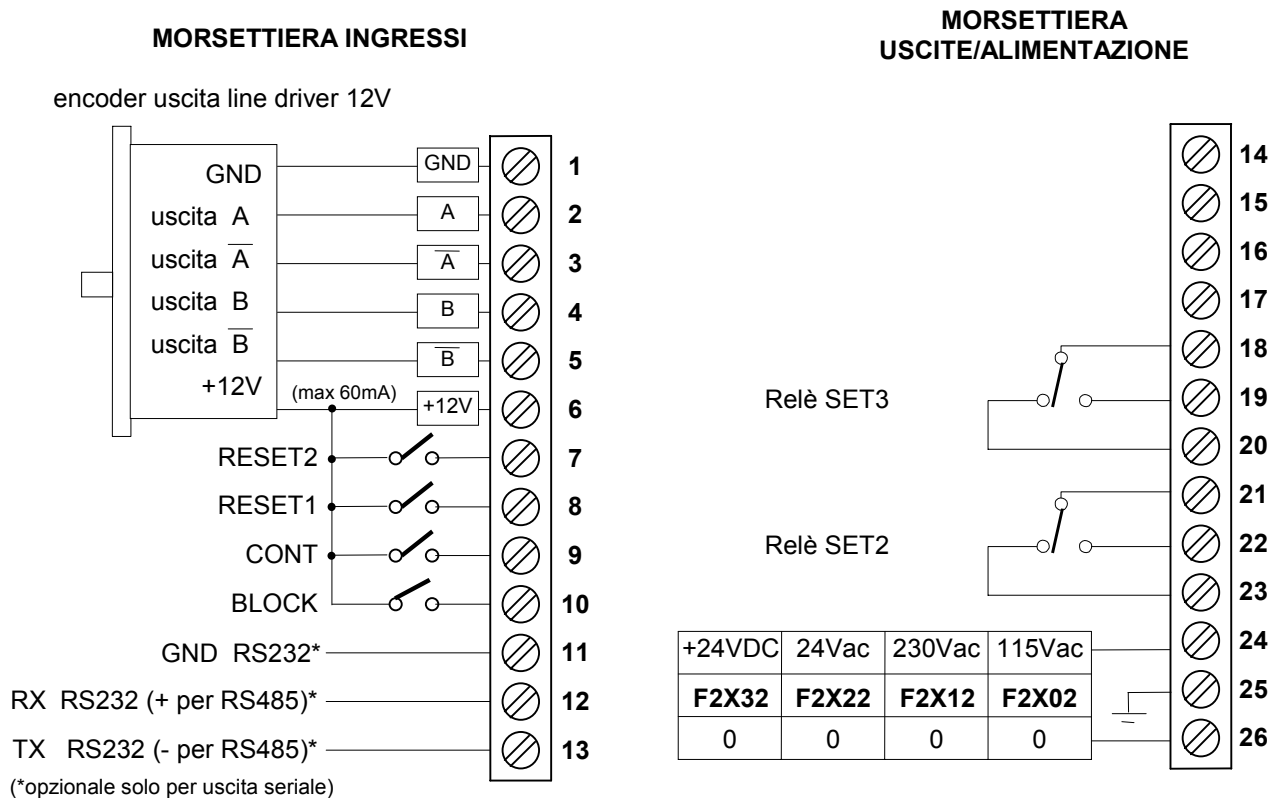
MORSETTIERA INGRESSI

encoder uscita line driver 12V

GND
uscita A
uscita $\overline{A}$
uscita B
uscita $\overline{B}$
+12V

(max 60mA)

GND
A
$\overline{A}$
B
$\overline{B}$
+12V

1
2
3
4
5
6
7
8
9
10
11
12
13

RESET2
RESET1
CONT
BLOCK
GND RS232*
RX RS232 (+ per RS485)*
TX RS232 (- per RS485)*
(*opzionale solo per uscita seriale)

MORSETTIERA
USCITE/ALIMENTAZIONE

14
15
16
17
18
19
20
21
22
23
24
25
26

Relè SET3

Relè SET2

| +24VDC | 24Vac | 230Vac | 115Vac |
|---|---|---|---|
| F2X32 | F2X22 | F2X12 | F2X02 |
| 0 | 0 | 0 | 0 |